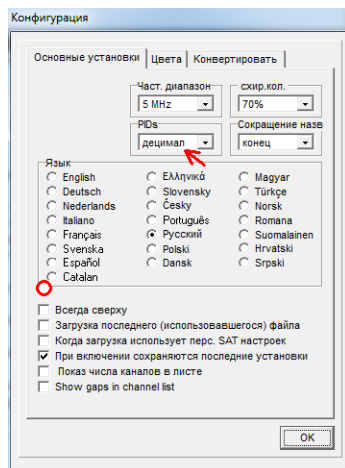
Конфигурация

Основные установки | Цвета | Конвертировать

Част. диапазон
5 MHz

схир.кол.
70%

PIDs
децимал

Сокращение назв
конец

Язык
English
Deutsch
Nederlands
Italiano
Français
Svenska
Español
Catalan
Ελληνικά
Slovensky
Česky
Português
Русский
Polski
Dansk
Magyar
Türkçe
Norsk
Romana
Suomalainen
Hrvatski
Srpski

Всегда сверху
Загрузка последнего (использовавшегося) файла
Когда загрузка использует перс. SAT настроек
При включении сохраняются последние установки
Показ числа каналов в листе
Show gaps in channel list

OK